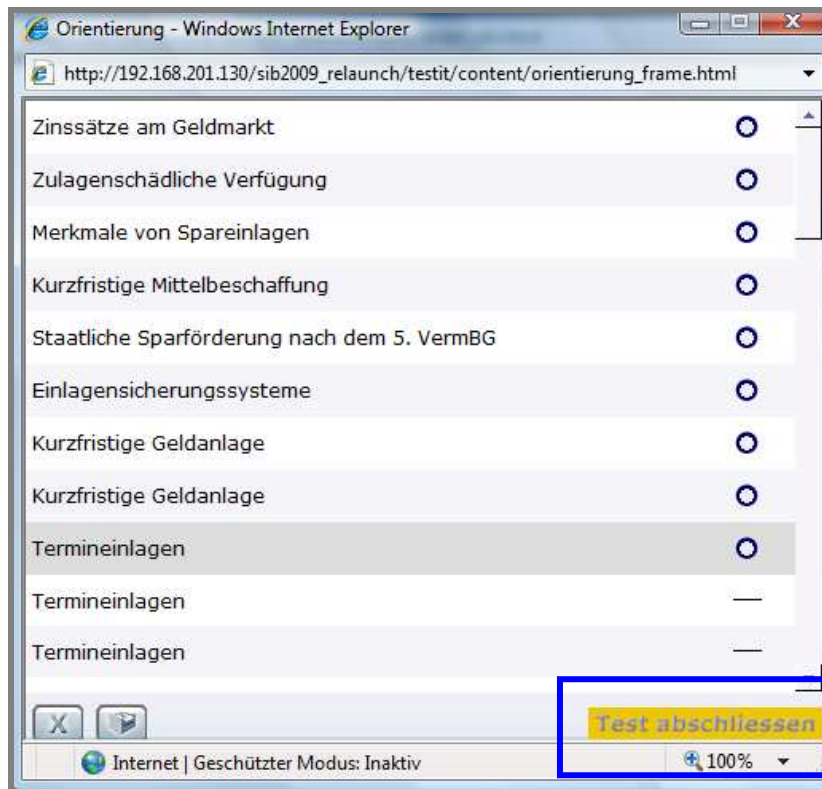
Orientierung - Windows Internet Explorer

http://192.168.201.130/sib2009_relaunch/testit/content/orientierung_frame.html

Zinssätze am Geldmarkt

Zulagenschädliche Verfügung

Merkmale von Spareinlagen

Kurzfristige Mittelbeschaffung

Staatliche Sparförderung nach dem 5. VermBG

Einlagensicherungssysteme

Kurzfristige Geldanlage

Kurzfristige Geldanlage

Termineinlagen

Termineinlagen —

Termineinlagen —

X

Test abschliessen

Internet | Geschützter Modus: Inaktiv

100%